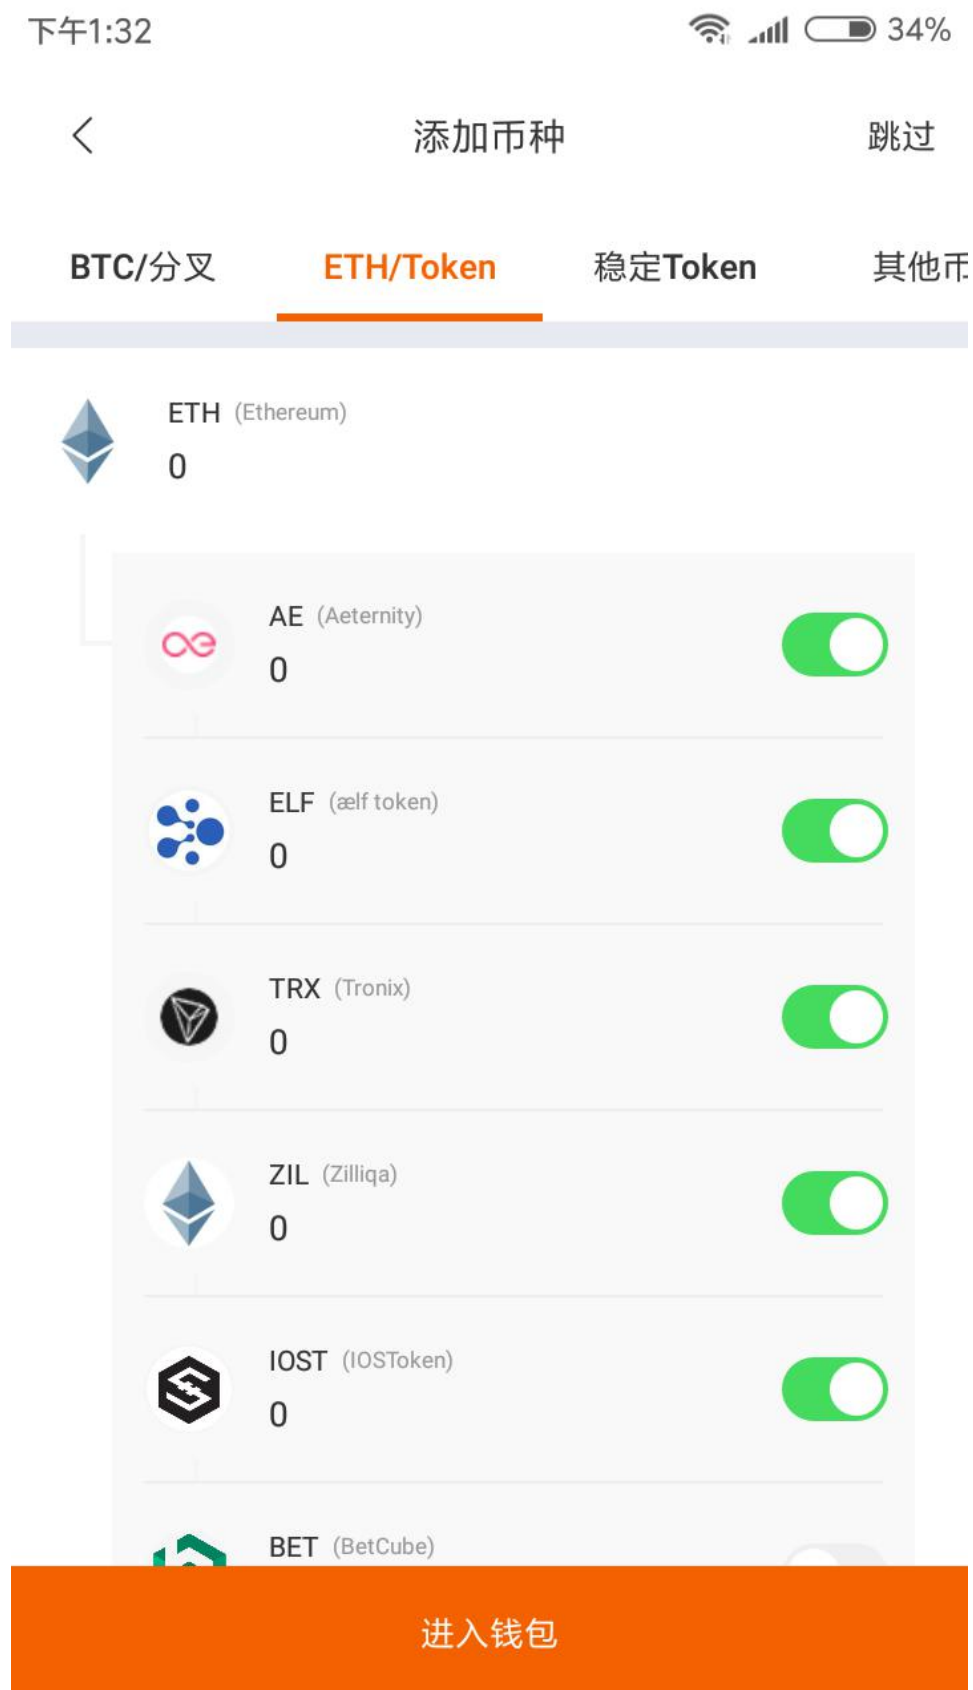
下午1:32 34%

添加币种

跳过

BTC/分叉

ETH/Token

稳定Token

其他币

ETH (Ethereum)
0

AE (Aeternity)
0

ELF (ælf token)
0

TRX (Tronix)
0

ZIL (Zilliqa)
0

IOST (IOSToken)
0

BET (BetCube)

进入钱包